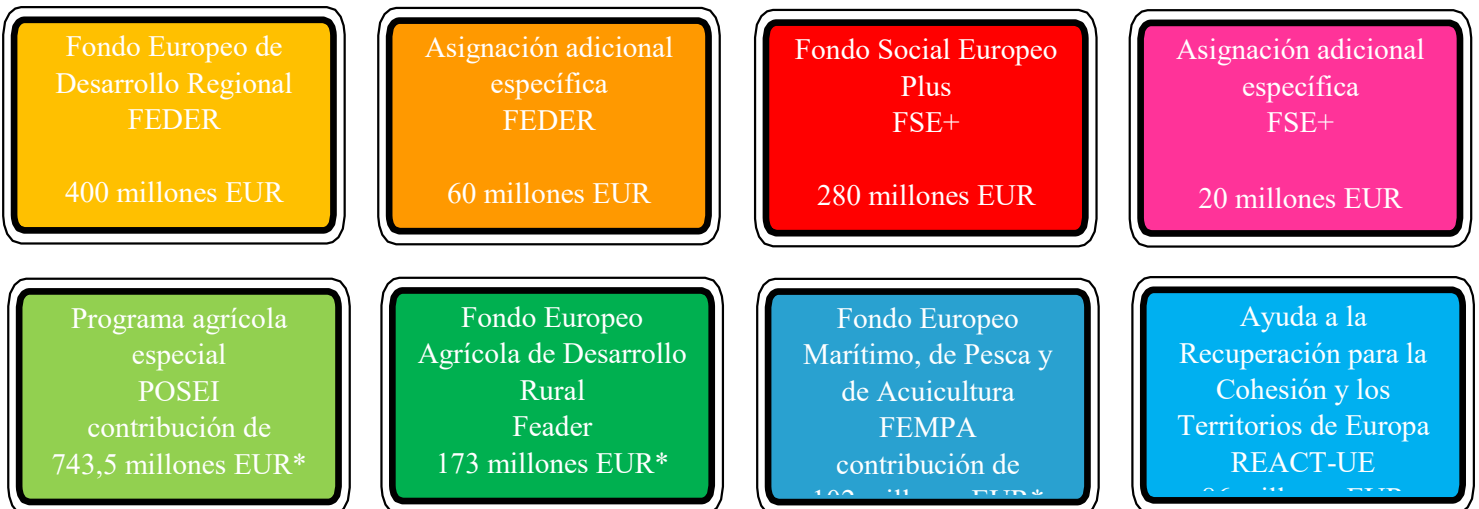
Fondo Europeo de Desarrollo Regional FEDER

400 millones EUR

Asignación adicional específica FEDER

60 millones EUR

Fondo Social Europeo Plus FSE+

280 millones EUR

Asignación adicional específica FSE+

20 millones EUR

Programa agrícola especial POSEI contribución de 743,5 millones EUR*

Fondo Europeo Agrícola de Desarrollo Rural Feader 173 millones EUR*

Fondo Europeo Marítimo, de Pesca y de Acuicultura FEMPA contribución de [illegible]

Ayuda a la Recuperación para la Cohesión y los Territorios de Europa REACT-UE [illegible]